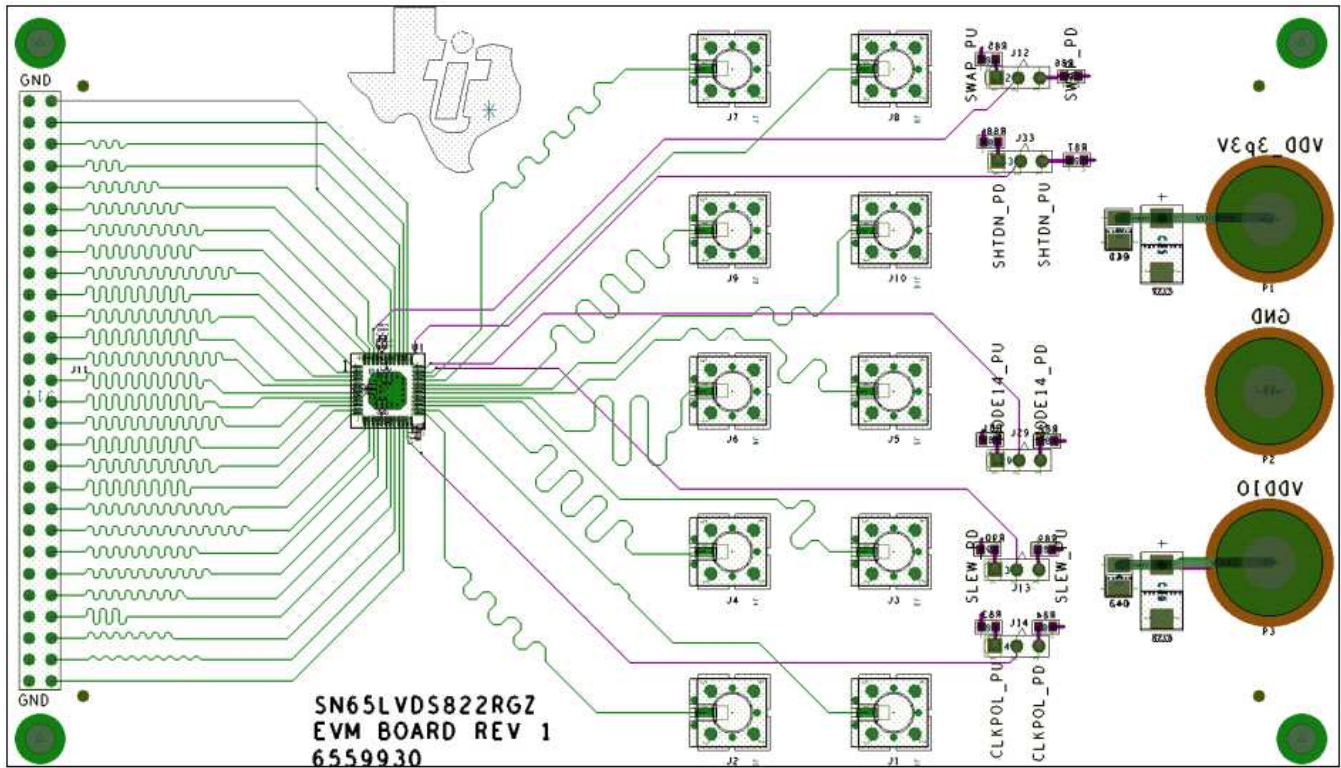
GND

J11

GND

U1

J7

J8

SWAP_PU

J12

SWAP_PD

J33

SHTDN_PD

SHTDN_PU

J9

J10

VDD_3p3V

P1

GND

P2

J6

J5

MODE14_PU

MODE14_PD

J29

VDDIO

P3

J4

J3

SLEW_PD

J13

SLEW_PU

J14

CLKPOL_PU

CLKPOL_PD

J2

J1

SN65LVDS822RGZ
EVM BOARD REV 1
6559930